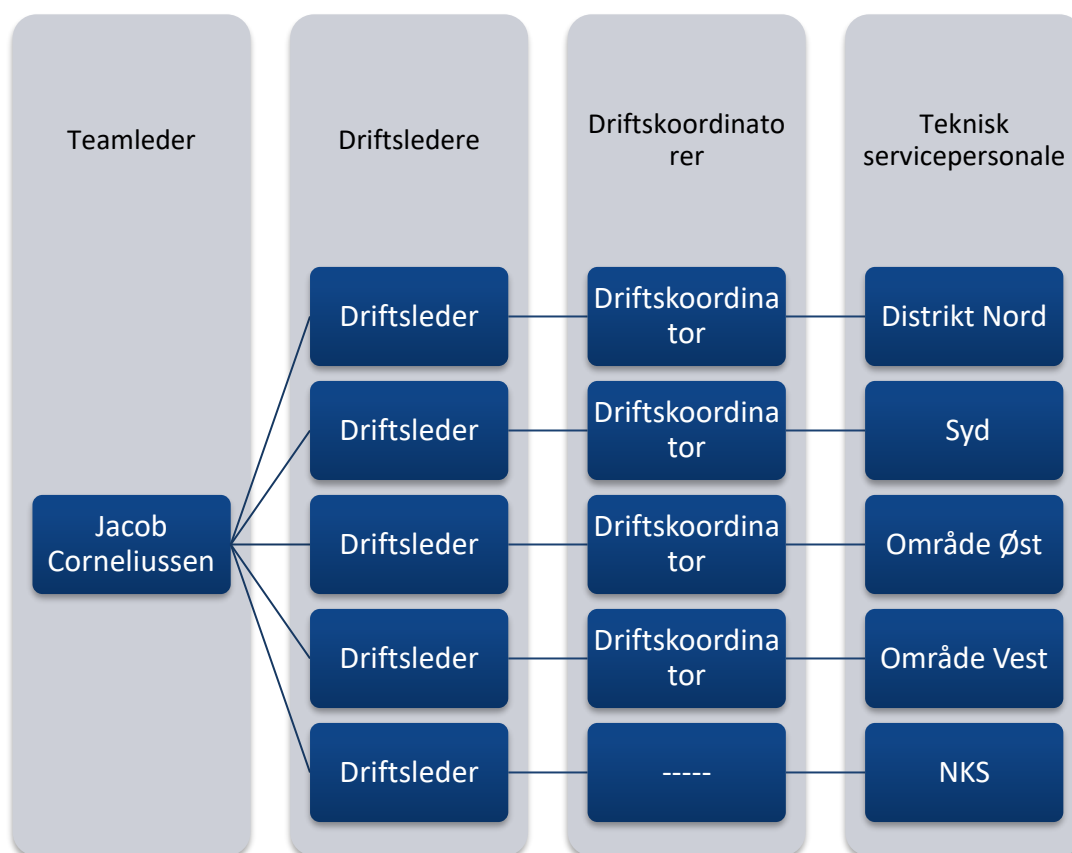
Teamleder

Driftsledere

Driftskoordinatorer

Teknisk servicepersonale

Jacob Corneliussen

Driftsleder

Driftskoordinator

Distrikt Nord

Driftsleder

Driftskoordinator

Syd

Driftsleder

Driftskoordinator

Område Øst

Driftsleder

Driftskoordinator

Område Vest

Driftsleder

-----

NKS